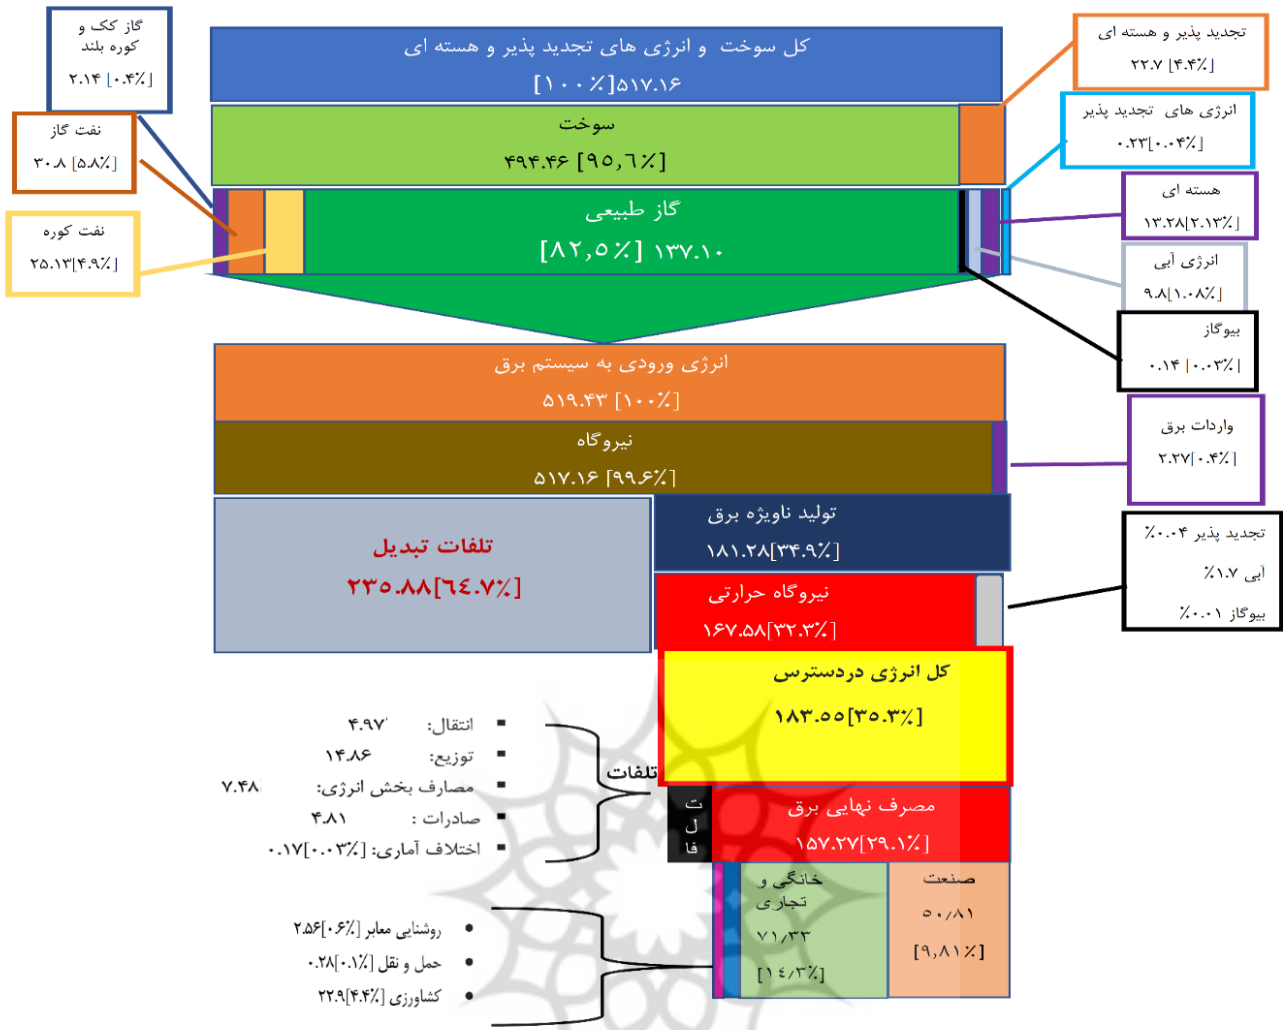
گاز کک و کوره بلند
۲.۱۴ [۰.۴٪]

کل سوخت و انرژی های تجدید پذیر و هسته ای
[۱۰۰٪]۵۱۷.۱۶

تجدید پذیر و هسته ای
۲۲.۷ [۴.۴٪]

نفت گاز
۳۰.۸ [۵.۸٪]

سوخت
۴۹۴.۴۶ [۹۵,٦٪]

انرژی های تجدید پذیر
۰.۲۳[۰.۰۴٪]

نفت کوره
۲۵.۱۳[۴.۹٪]

گاز طبیعی
[۸۲,۵٪] ۱۳۷.۱۰

هسته ای
۱۳.۲۸[۲.۱۳٪]

انرژی آبی
۹.۸[۱.۰۸٪]

بیوگاز
۰.۱۴ [۰.۰۳٪]

انرژی ورودی به سیستم برق
۵۱۹.۴۳ [۱۰۰٪]

نیروگاه
۵۱۷.۱۶ [۹۹.۶٪]

واردات برق
۲.۲۷[۰.۴٪]

تلفات تبدیل
۲۳۵.۸۸[٦٤.۷٪]

تولید ناویژه برق
۱۸۱.۲۸[۳۴.۹٪]

تجدید پذیر ۰.۰۴٪
آبی ۱.۷٪
بیوگاز ۰.۰۱٪

نیروگاه حرارتی
۱۶۷.۵۸[۳۲.۳٪]

کل انرژی دردسترس
۱۸۳.۵۵[۳۵.۳٪]

انتقال: ۴.۹۷
توزیع: ۱۴.۸۶
مصارف بخش انرژی: ۷.۴۸
صادرات : ۴.۸۱
اختلاف آماری: [۰.۰۳٪]۰.۱۷

تلفات

ت
ل
فا

مصرف نهایی برق
۱۵۷.۲۷[۲۹.۱٪]

خانگی و تجاری
۷۱/۳۳
[۱٤/۳٪]

صنعت
۵۰/۸۱
[۹/۸۱٪]

روشنایی معابر [۰.۶٪]۲.۵۶
حمل و نقل [۰.۱٪]۰.۲۸
کشاورزی [۴.۴٪]۲۲.۹